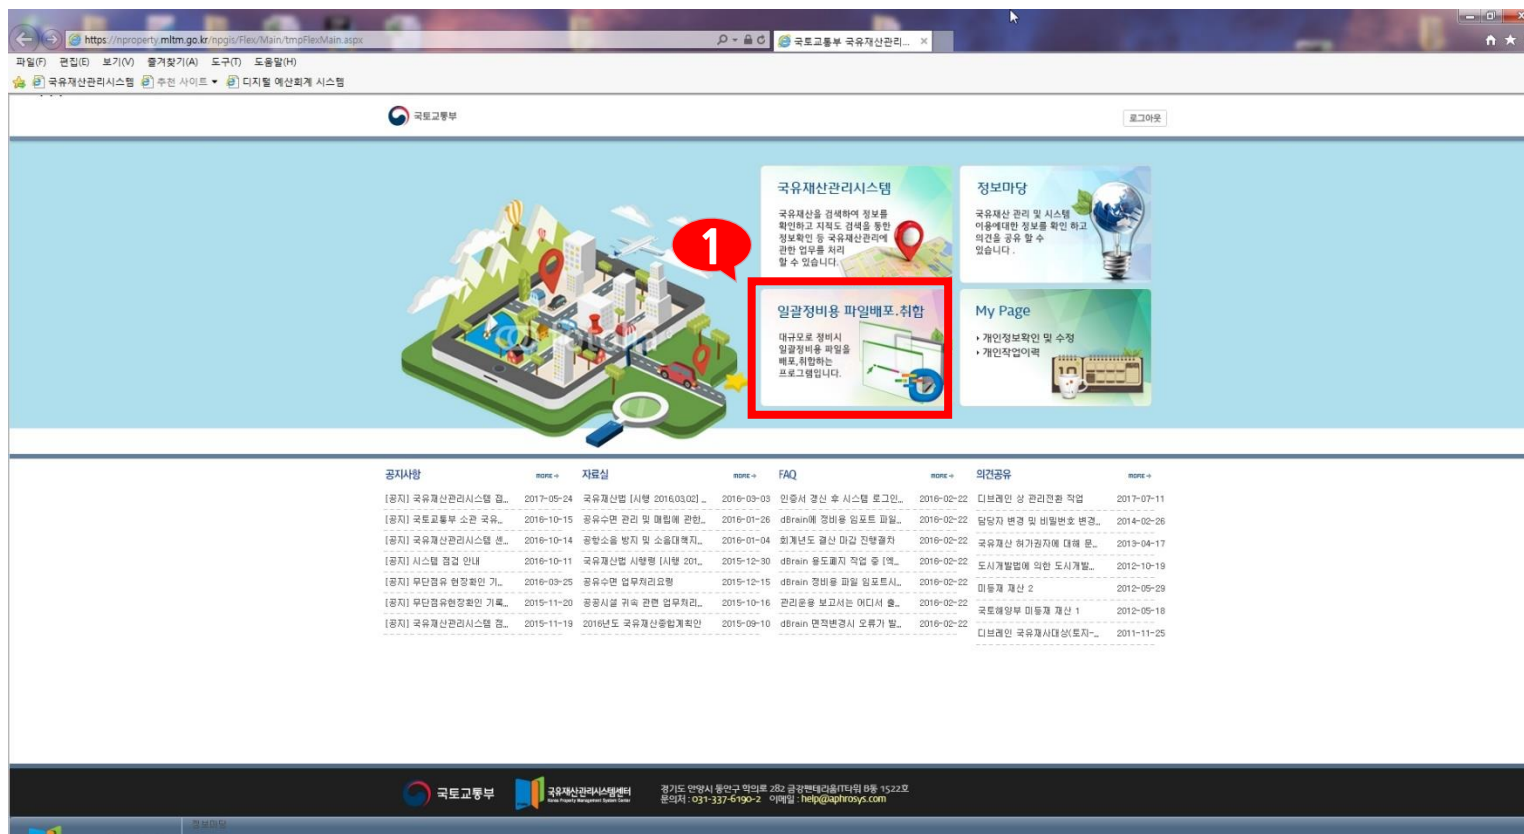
https://nproperty.mltm.go.kr/npgis/Flex/Main/tmpFlexMain.aspx

국토교통부 국유재산관리... ×

파일(F) 편집(E) 보기(V) 즐겨찾기(A) 도구(T) 도움말(H)

국유재산관리시스템 추천 사이트 ▾ 디지털 예산회계 시스템

국토교통부

로그아웃

국유재산관리시스템

국유재산을 검색하여 정보를 확인하고 지적도 검색을 통한 정보확인 등 국유재산관리에 관한 업무를 처리 할 수 있습니다.

정보마당

국유재산 관리 및 시스템 이용에대한 정보를 확인 하고 의견을 공유 할 수 있습니다.

1

일괄정비용 파일배포.취합

대규모로 정비시 일괄정비용 파일을 배포,취합하는 프로그램입니다.

My Page

• 개인정보확인 및 수정
• 개인작업이력

| 공지사항 | more | 자료실 | more | FAQ | more | 의견공유 | more |
|---|---|---|---|---|---|---|---|
| [공지] 국유재산관리시스템 점... | 2017-05-24 | 국유재산법 [시행 2016.03.02] ... | 2016-03-03 | 인증서 갱신 후 시스템 로그인... | 2016-02-22 | 디브레인 상 관리전환 작업 | 2017-07-11 |
| [공지] 국토교통부 소관 국유... | 2016-10-15 | 공유수면 관리 및 매립에 관한... | 2016-01-26 | dBrain에 정비용 임포트 파일... | 2016-02-22 | 담당자 변경 및 비밀번호 변경... | 2014-02-26 |
| [공지] 국유재산관리시스템 센... | 2016-10-14 | 공항소음 방지 및 소음대책지... | 2016-01-04 | 회계년도 결산 마감 진행절차 | 2016-02-22 | 국유재산 허가권자에 대해 문... | 2013-04-17 |
| [공지] 시스템 점검 안내 | 2016-10-11 | 국유재산법 시행령 [시행 201... | 2015-12-30 | dBrain 용도폐지 작업 중 [역... | 2016-02-22 | 도시개발법에 의한 도시개발... | 2012-10-19 |
| [공지] 무단점유 현장확인 기... | 2016-03-25 | 공유수면 업무처리요령 | 2015-12-15 | dBrain 정비용 파일 임포트시... | 2016-02-22 | 미등재 재산 2 | 2012-05-29 |
| [공지] 무단점유현장확인 기록... | 2015-11-20 | 공공시설 귀속 관련 업무처리... | 2015-10-16 | 관리운용 보고서는 어디서 출... | 2016-02-22 | 국토해양부 미등재 재산 1 | 2012-05-18 |
| [공지] 국유재산관리시스템 점... | 2015-11-19 | 2016년도 국유재산종합계획안 | 2015-09-10 | dBrain 면적변경시 오류가 발... | 2016-02-22 | 디브레인 국유재산대상(토지-... | 2011-11-25 |

국토교통부 국유재산관리시스템센터

경기도 안양시 동안구 학의로 282 금강펜테리움IT타워 B동 1522호
문의처 : 031-337-6190-2 이메일 : help@aphrosys.com